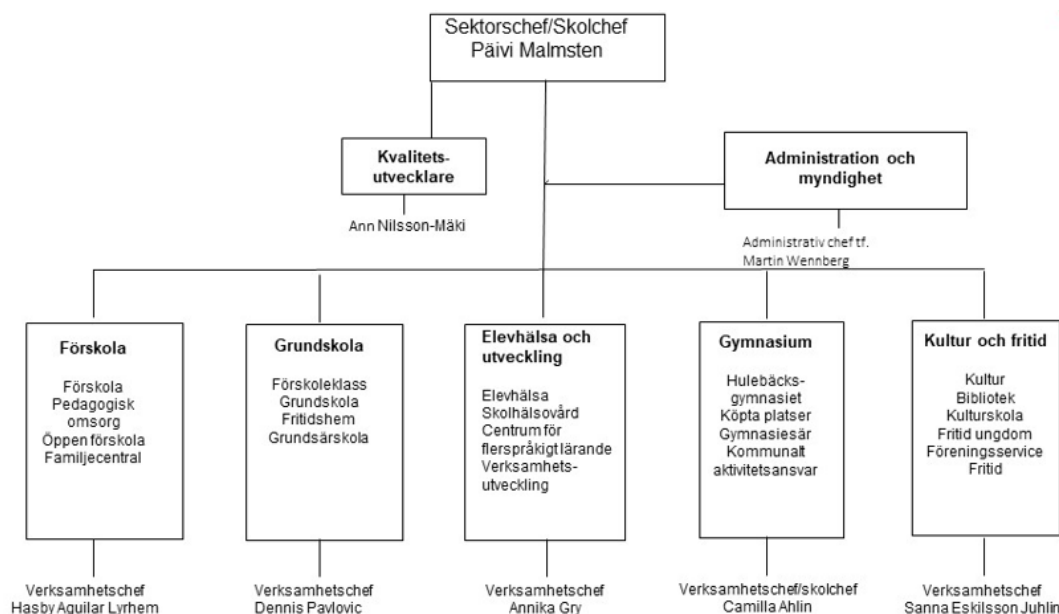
Sektorschef/Skolchef
Päivi Malmsten

Kvalitets-
utvecklare

Ann Nilsson-Mäki

Administration och myndighet

Administrativ chef tf.
Martin Wennberg

Förskola

Förskola
Pedagogisk omsorg
Öppen förskola
Familjecentral

Verksamhetschef
Hasby Aguilar Lyrhem

Grundskola

Förskoleklass
Grundskola
Fritidshem
Grundsärskola

Verksamhetschef
Dennis Pavlovic

Elevhälsa och utveckling

Elevhälsa
Skolhälsovård
Centrum för flerspråkigt lärande
Verksamhets-
utveckling

Verksamhetschef
Annika Gry

Gymnasium

Hulebäcks-
gymnasiet
Köpta platser
Gymnasiesär
Kommunalt aktivitetsansvar

Verksamhetschef/skolchef
Camilla Ahlin

Kultur och fritid

Kultur
Bibliotek
Kulturskola
Fritid ungdom
Föreningsservice
Fritid

Verksamhetschef
Sanna Eskilsson Juhlin